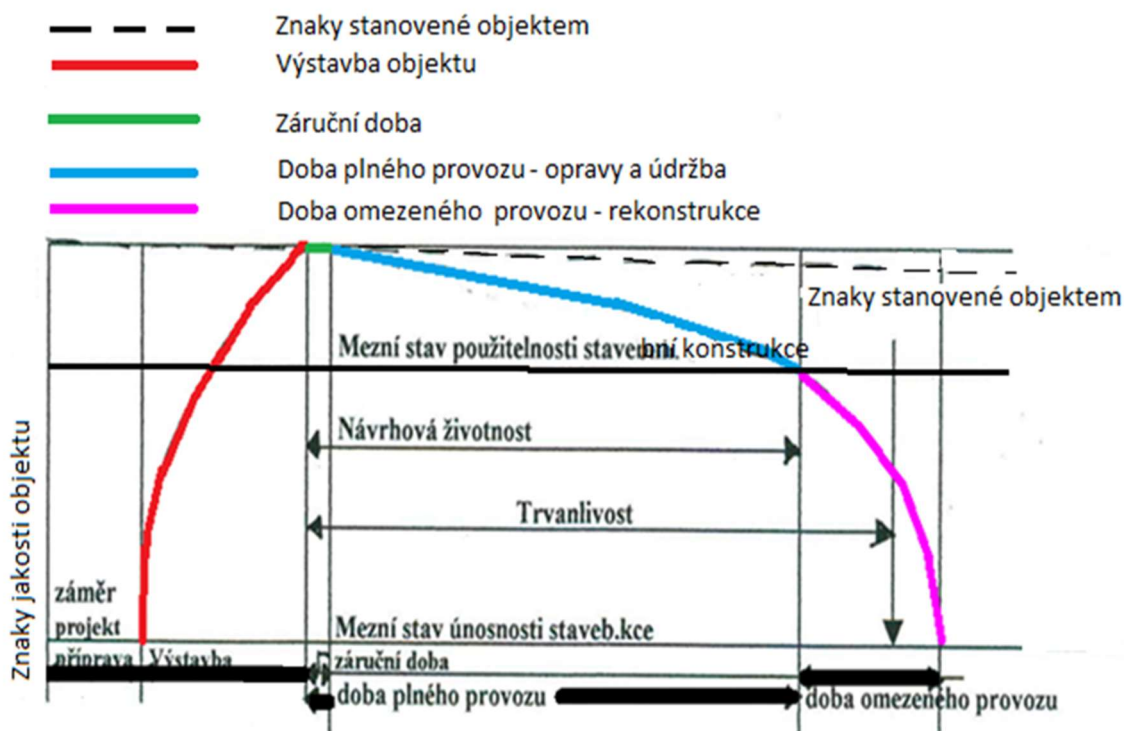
Znaky stanovené objektem
Výstavba objektu
Záruční doba
Doba plného provozu - opravy a údržba
Doba omezeného provozu - rekonstrukce

Znaky stanovené objektem

Mezní stav použitelnosti stavební konstrukce

Návrhová životnost

Trvanlivost

Znaky jakosti objektu

záměr
projekt
příprava
Výstavba

Mezní stav únosnosti staveb.kce

záruční doba
doba plného provozu
doba omezeného provozu